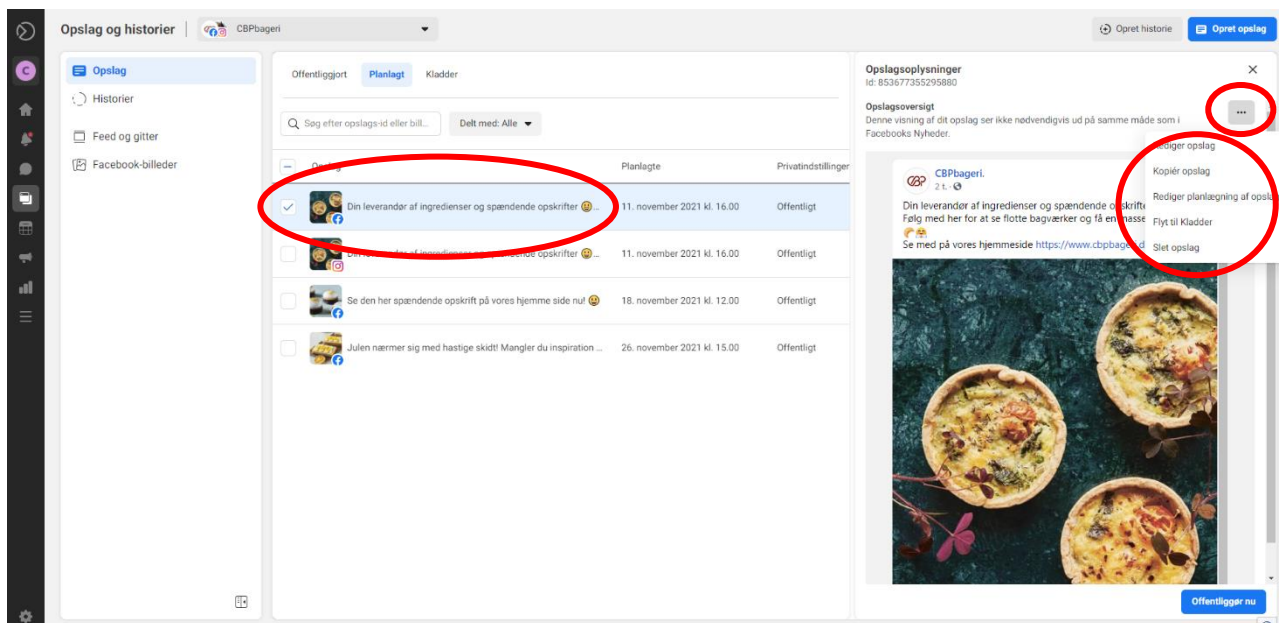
Opslag og historier | CBPbageri

Opret historie
Opret opslag

Opslag
Historier
Feed og gitter
Facebook-billeder

Offentliggjort
Planlagt
Kladder

Søg efter opslags-id eller bill...
Delt med: Alle

| Opslag | Planlagte | Privatindstillinger |
|---|---|---|
| Din leverandør af ingredienser og spændende opskrifter 😀... | 11. november 2021 kl. 16.00 | Offentligt |
| Din leverandør af ingredienser og spændende opskrifter 😀... | 11. november 2021 kl. 16.00 | Offentligt |
| Se den her spændende opskrift på vores hjemme side nu! 😀 | 18. november 2021 kl. 12.00 | Offentligt |
| Julen nærmer sig med hastige skidt! Mangler du inspiration ... | 26. november 2021 kl. 15.00 | Offentligt |

Opslagsoplysninger
Id: 853677355295880

Opslagsoversigt
Denne visning af dit opslag ser ikke nødvendigvis ud på samme måde som i Facebooks Nyheder.

...

Rediger opslag
Kopiér opslag
Rediger planlægning af opslag
Flyt til Kladder
Slet opslag

CBPbageri.
2 t. ·
Din leverandør af ingredienser og spændende opskrifte
Følg med her for at se flotte bagværker og få en masse
Se med på vores hjemmeside https://www.cbpbageri.d

Offentliggør nu